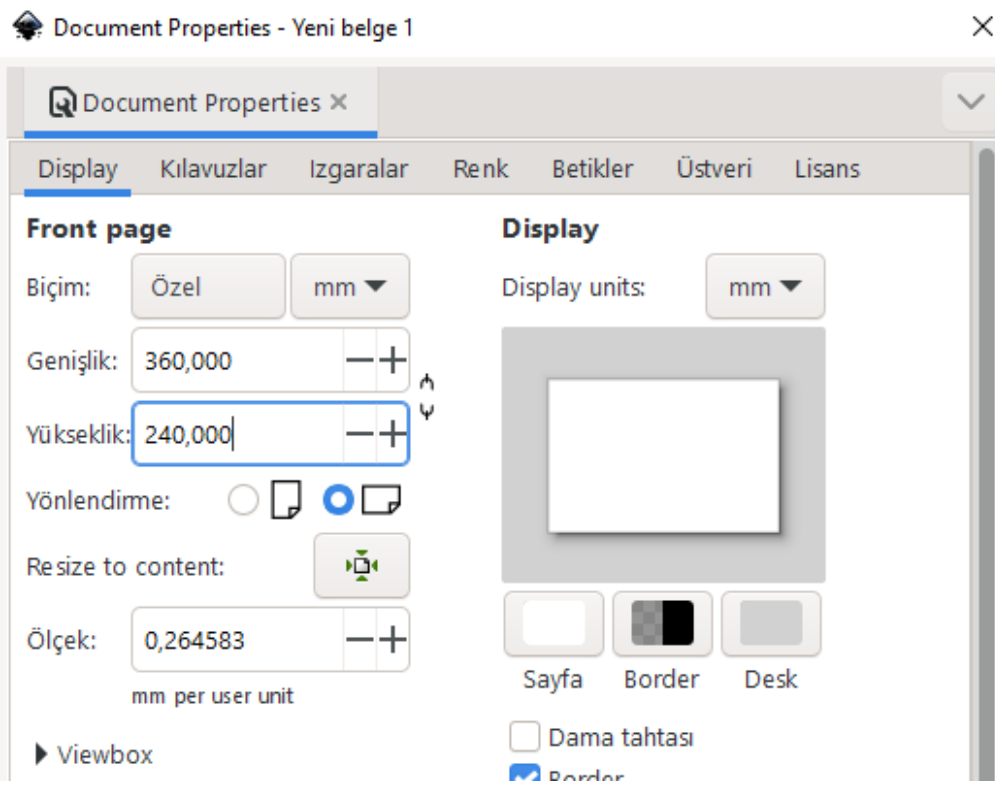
Document Properties - Yeni belge 1

Document Properties ×

Display Kılavuzlar Izgaralar Renk Betikler Üstveri Lisans

Front page

Biçim: Özel mm

Genişlik: 360,000

Yükseklik: 240,000

Yönlendirme:

Resize to content:

Ölçek: 0,264583

mm per user unit

Viewbox

Display

Display units: mm

Sayfa Border Desk

Dama tahtası

Border